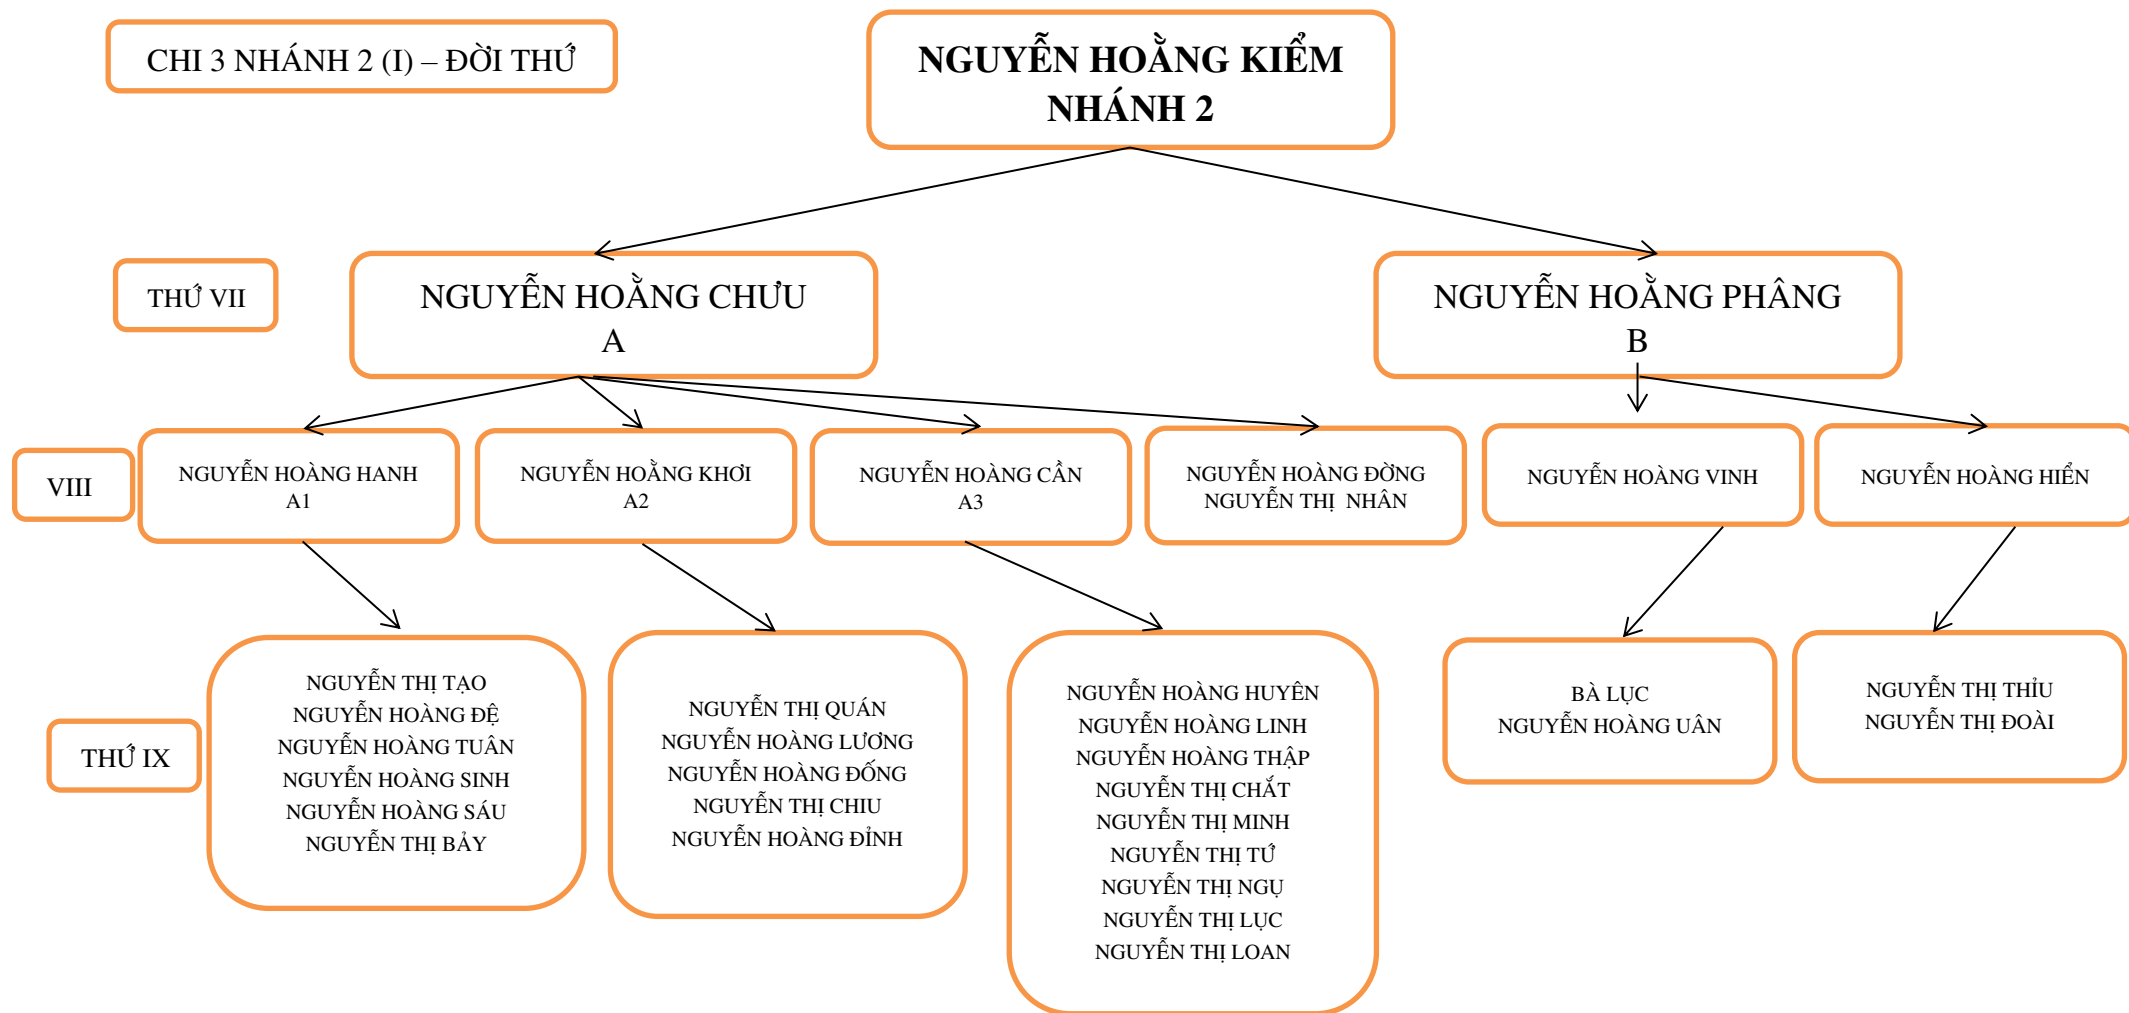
CHI 3 NHÁNH 2 (I) – ĐỜI THỨ

NGUYỄN HOẰNG KIỂM
NHÁNH 2

THỨ VII

NGUYỄN HOẰNG CHƯU
A

NGUYỄN HOẰNG PHĂNG
B

VIII

NGUYỄN HOÀNG HANH
A1

NGUYỄN HOẰNG KHƠI
A2

NGUYỄN HOÀNG CẦN
A3

NGUYỄN HOÀNG ĐỒNG
NGUYỄN THỊ NHÂN

NGUYỄN HOÀNG VINH

NGUYỄN HOÀNG HIỂN

THỨ IX

NGUYỄN THỊ TẠO
NGUYỄN HOÀNG ĐỆ
NGUYỄN HOÀNG TUẤN
NGUYỄN HOÀNG SINH
NGUYỄN HOÀNG SÁU
NGUYỄN THỊ BẢY

NGUYỄN THỊ QUÁN
NGUYỄN HOÀNG LƯƠNG
NGUYỄN HOÀNG ĐỐNG
NGUYỄN THỊ CHIU
NGUYỄN HOÀNG ĐỈNH

NGUYỄN HOÀNG HUYÊN
NGUYỄN HOÀNG LINH
NGUYỄN HOÀNG THẬP
NGUYỄN THỊ CHẮT
NGUYỄN THỊ MINH
NGUYỄN THỊ TỨ
NGUYỄN THỊ NGỤ
NGUYỄN THỊ LỤC
NGUYỄN THỊ LOAN

BÀ LỤC
NGUYỄN HOÀNG UÂN

NGUYỄN THỊ THỈU
NGUYỄN THỊ ĐOÀI